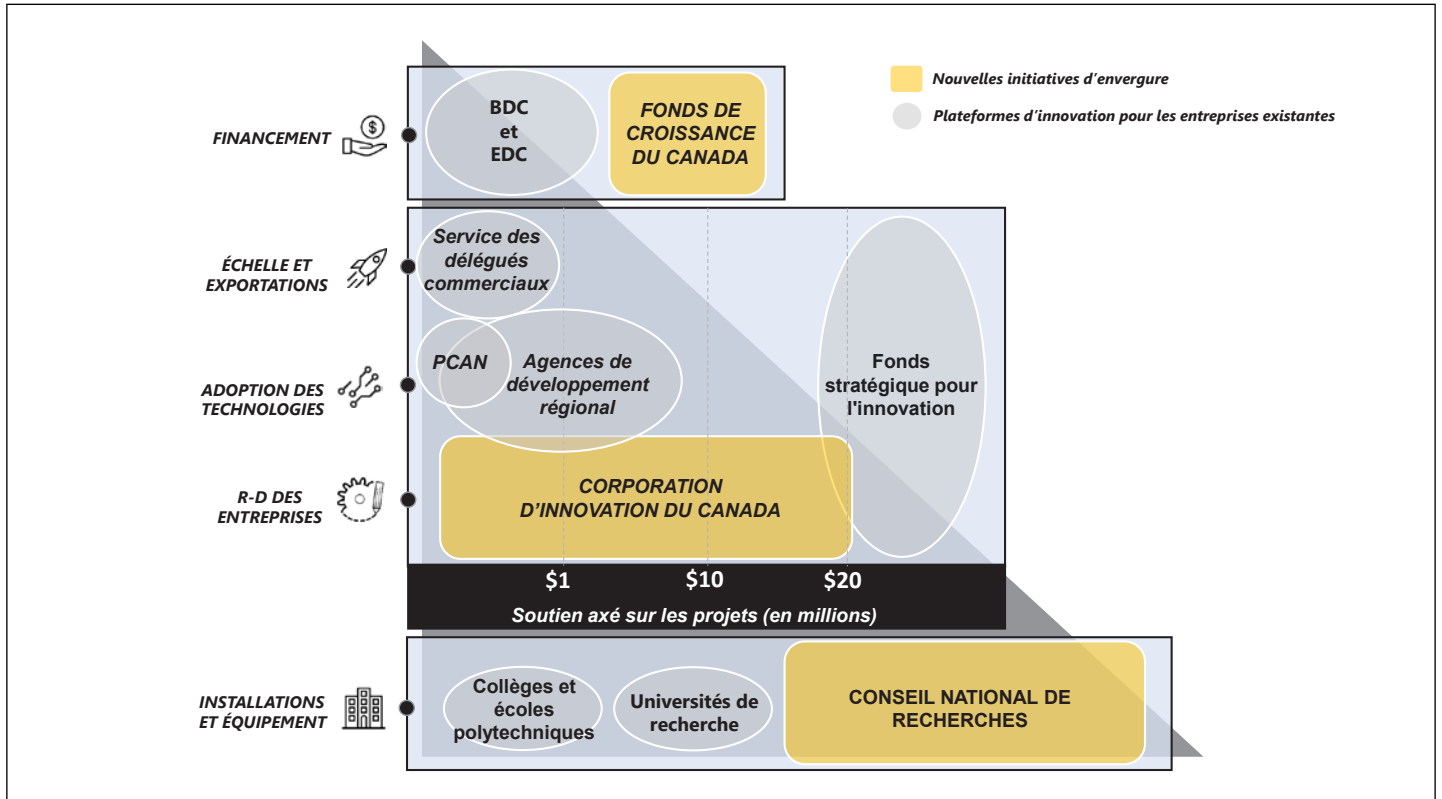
Nouvelles initiatives d'envergure

Plateformes d'innovation pour les entreprises existantes

FINANCEMENT

BDC et EDC

FONDS DE CROISSANCE DU CANADA

ÉCHELLE ET EXPORTATIONS

Service des délégués commerciaux

ADOPTION DES TECHNOLOGIES

PCAN

Agences de développement régional

Fonds stratégique pour l'innovation

R-D DES ENTREPRISES

CORPORATION D'INNOVATION DU CANADA

$1

$10

$20

Soutien axé sur les projets (en millions)

INSTALLATIONS ET ÉQUIPEMENT

Collèges et écoles polytechniques

Universités de recherche

CONSEIL NATIONAL DE RECHERCHES